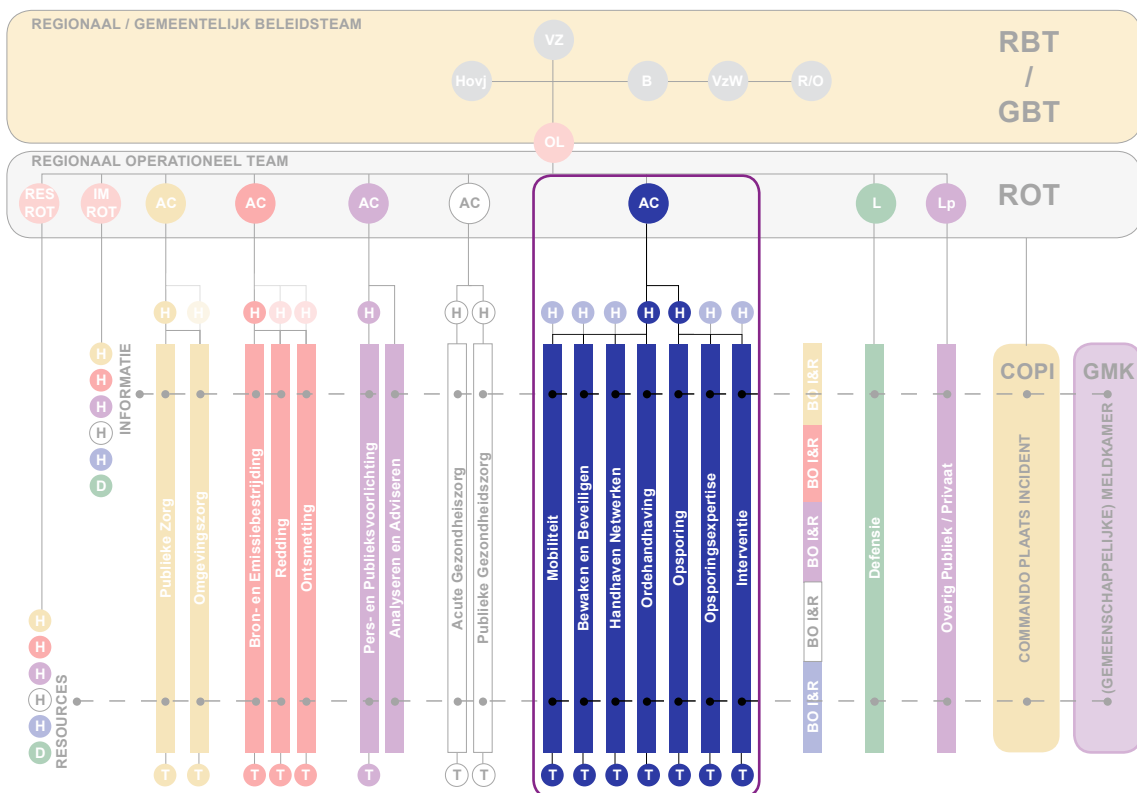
REGIONAAL / GEMEENTELIJK BELEIDSTEAM

VZ

Hovj B VzW R/O

RBT / GBT

OL

REGIONAAL OPERATIONEEL TEAM

RES ROT IM ROT AC AC AC AC AC L Lp

ROT

H H H H H H H H H H H H H H H H

INFORMATIE

H H H H H D

Publieke Zorg
Omgevingszorg
Bron- en Emissiebestrijding
Redding
Ontsmetting
Pers- en Publieksvoorlichting
Analyseren en Adviseren
Acute Gezondheiszorg
Publieke Gezondheidszorg
Mobiliteit
Bewaken en Beveiligen
Handhaven Netwerken
Ordehandhaving
Opsporing
Opsporingsexpertise
Interventie
BO I&R
BO I&R
BO I&R
BO I&R
BO I&R
Defensie
Overig Publiek / Privaat

COPI
COMMANDO PLAATS INCIDENT

GMK
(GEMEENSCHAPPELIJKE) MELDKAMER

H H H H H D

RESOURCES

T T T T T T T T T T T T T T T T